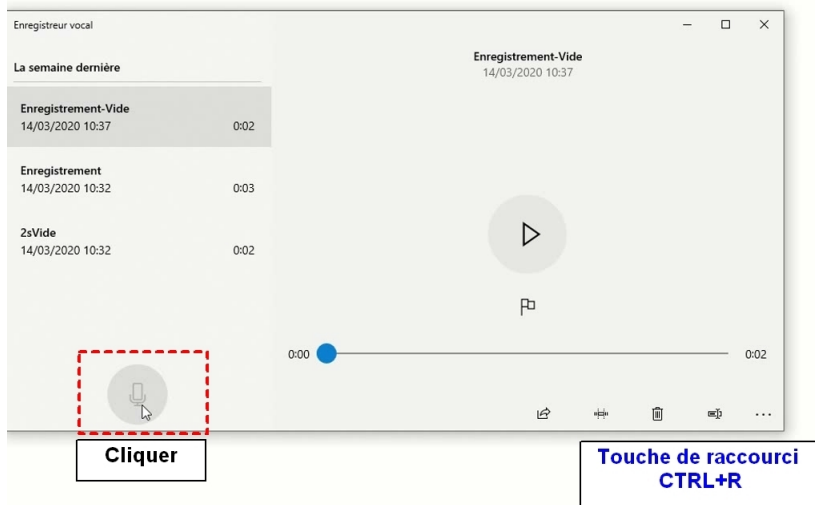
Enregistreur vocal

La semaine dernière

Enregistrement-Vide
14/03/2020 10:37 0:02

Enregistrement
14/03/2020 10:32 0:03

2sVide
14/03/2020 10:32 0:02

Enregistrement-Vide
14/03/2020 10:37

0:00 0:02

...

Cliquer

Touche de raccourci
CTRL+R